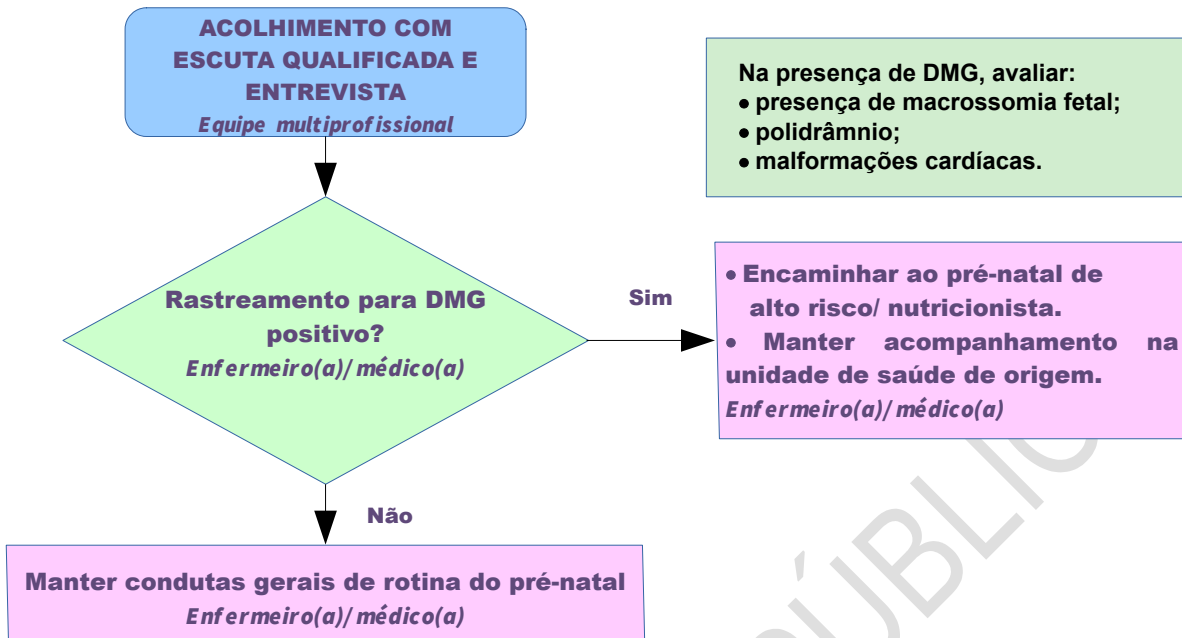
ACOLHIMENTO COM ESCUTA QUALIFICADA E ENTREVISTA
Equipe multiprofissional

Na presença de DMG, avaliar:
• presença de macrossomia fetal;
• polidrâmnio;
• malformações cardíacas.

Rastreamento para DMG positivo?
Enfermeiro(a)/ médico(a)

Sim

• Encaminhar ao pré-natal de alto risco/ nutricionista.
• Manter acompanhamento na unidade de saúde de origem.
Enfermeiro(a)/ médico(a)

Não

Manter condutas gerais de rotina do pré-natal
Enfermeiro(a)/ médico(a)

PÚBLIC